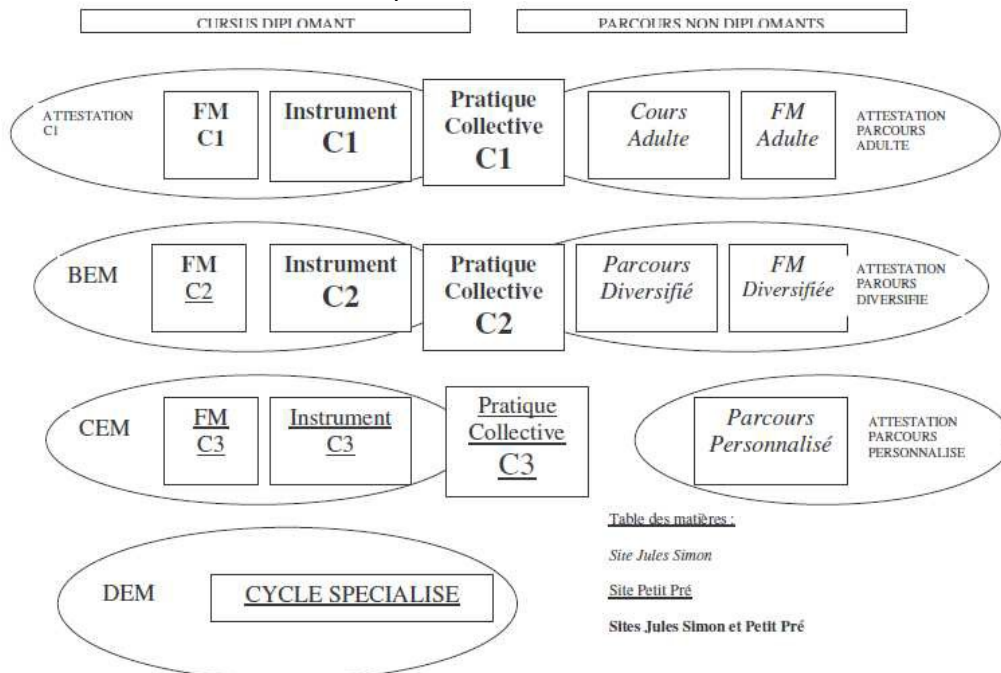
CURSUS DIPLOMANT

PARCOURS NON DIPLOMANTS

ATTESTATION C1

FM C1

Instrument C1

Pratique Collective C1

Cours Adulte

FM Adulte

ATTESTATION PARCOURS ADULTE

BEM

FM C2

Instrument C2

Pratique Collective C2

Parcours Diversifié

FM Diversifiée

ATTESTATION PAROURS DIVERSIFIE

CEM

FM C3

Instrument C3

Pratique Collective C3

Parcours Personnalisé

ATTESTATION PARCOURS PERSONNALISE

Table des matières :

Site Jules Simon

Site Petit Pré

Sites Jules Simon et Petit Pré

DEM

CYCLE SPECIALISE